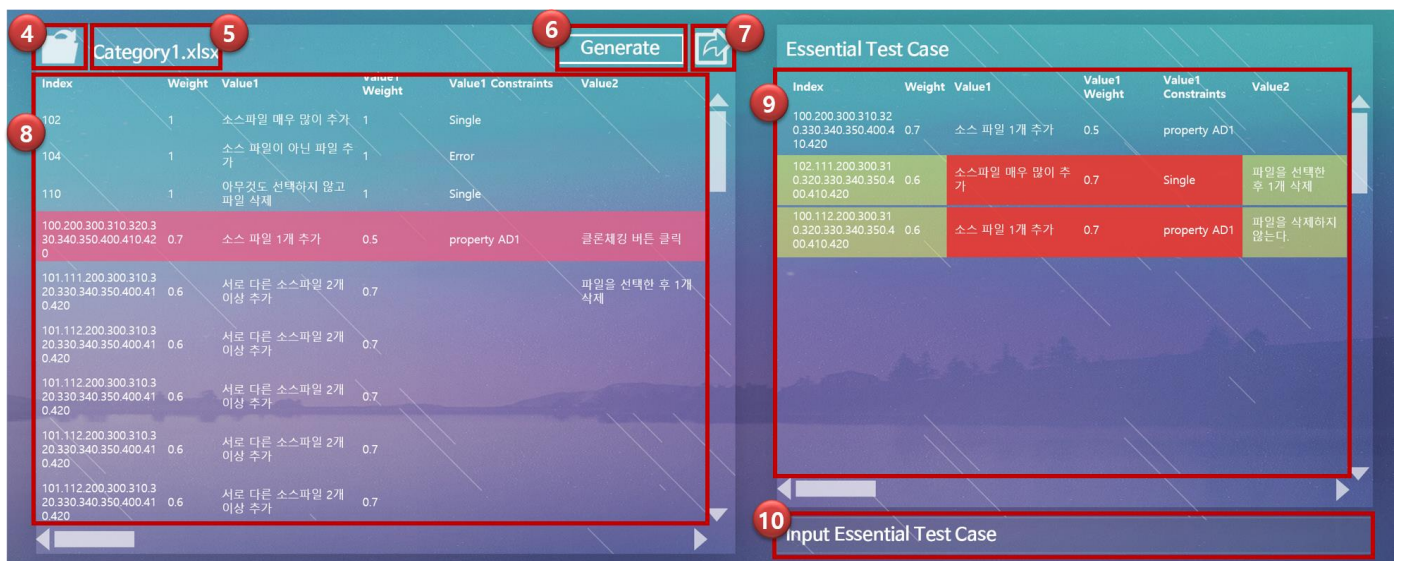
4 Category1.xlsx 5

6 Generate 7

8

| Index | Weight | Value1 | Value1 Weight | Value1 Constraints | Value2 |
|---|---|---|---|---|---|
| 102 | 1 | 소스파일 매우 많이 추가 | 1 | Single | |
| 104 | 1 | 소스 파일이 아닌 파일 추가 | 1 | Error | |
| 110 | 1 | 아무것도 선택하지 않고 파일 삭제 | 1 | Single | |
| 100.200.300.310.320.330.340.350.400.410.420 | 0.7 | 소스 파일 1개 추가 | 0.5 | property AD1 | 클론체킹 버튼 클릭 |
| 101.111.200.300.310.320.330.340.350.400.410.420 | 0.6 | 서로 다른 소스파일 2개 이상 추가 | 0.7 | | 파일을 선택한 후 1개 삭제 |
| 101.112.200.300.310.320.330.340.350.400.410.420 | 0.6 | 서로 다른 소스파일 2개 이상 추가 | 0.7 | | |
| 101.112.200.300.310.320.330.340.350.400.410.420 | 0.6 | 서로 다른 소스파일 2개 이상 추가 | 0.7 | | |
| 101.112.200.300.310.320.330.340.350.400.410.420 | 0.6 | 서로 다른 소스파일 2개 이상 추가 | 0.7 | | |
| 101.112.200.300.310.320.330.340.350.400.410.420 | 0.6 | 서로 다른 소스파일 2개 이상 추가 | 0.7 | | |

Essential Test Case

9

| Index | Weight | Value1 | Value1 Weight | Value1 Constraints | Value2 |
|---|---|---|---|---|---|
| 100.200.300.310.320.330.340.350.400.410.420 | 0.7 | 소스 파일 1개 추가 | 0.5 | property AD1 | |
| 102.111.200.300.310.320.330.340.350.400.410.420 | 0.6 | 소스파일 매우 많이 추가 | 0.7 | Single | 파일을 선택한 후 1개 삭제 |
| 100.112.200.300.310.320.330.340.350.400.410.420 | 0.6 | 소스 파일 1개 추가 | 0.7 | property AD1 | 파일을 삭제하지 않는다. |

10 Input Essential Test Case